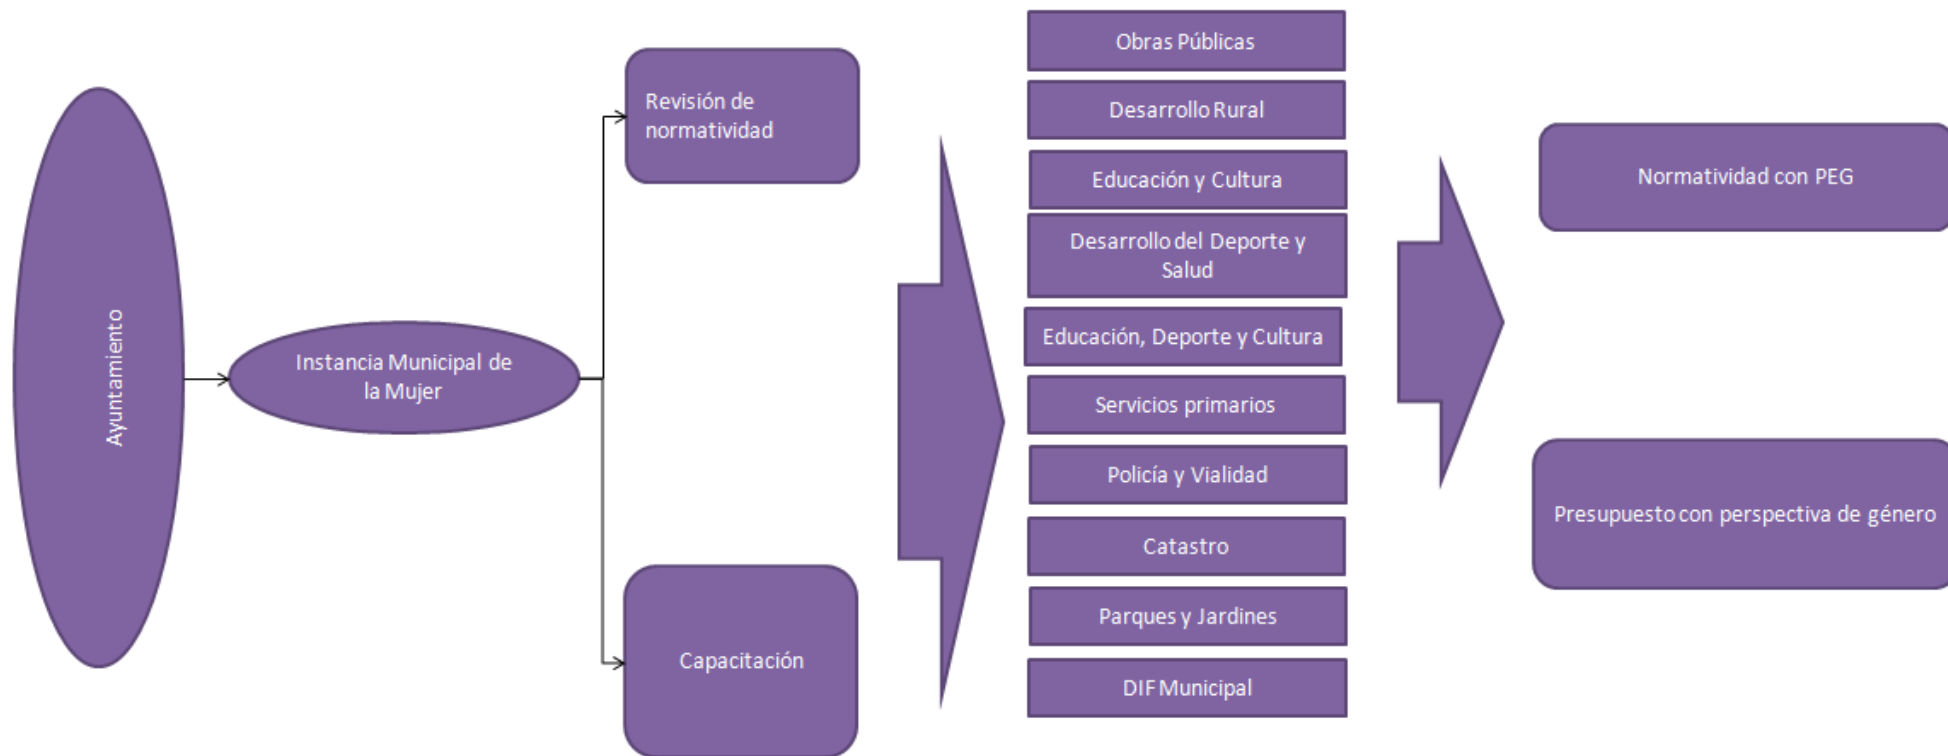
Ayuntamiento

Instancia Municipal de la Mujer

Revisión de normatividad

Capacitación

Obras Públicas

Desarrollo Rural

Educación y Cultura

Desarrollo del Deporte y Salud

Educación, Deporte y Cultura

Servicios primarios

Policía y Vialidad

Catastro

Parques y Jardines

DIF Municipal

Normatividad con PEG

Presupuesto con perspectiva de género